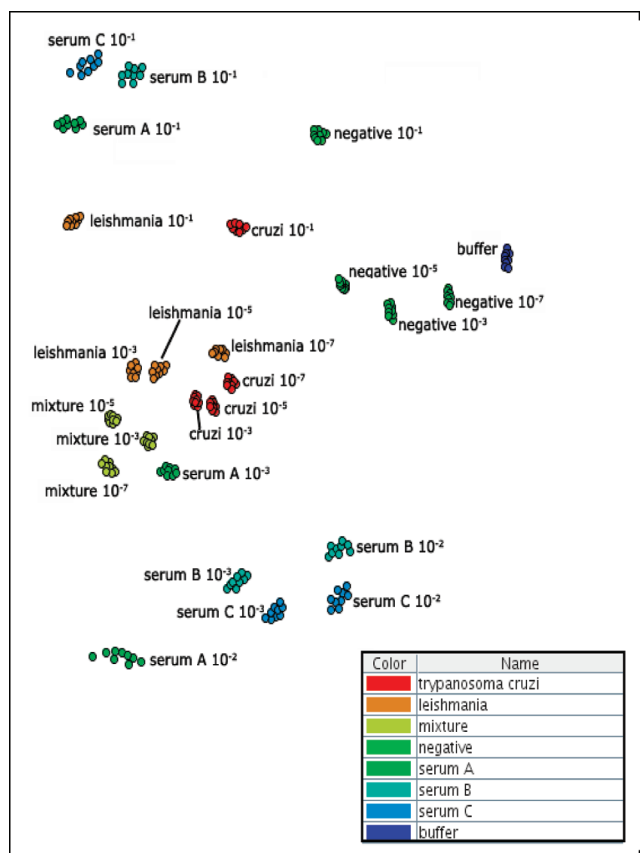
serum C $10^{-1}$

serum B $10^{-1}$

serum A $10^{-1}$

negative $10^{-1}$

leishmania $10^{-1}$

cruzi $10^{-1}$

buffer

negative $10^{-5}$

negative $10^{-7}$

negative $10^{-3}$

leishmania $10^{-5}$

leishmania $10^{-3}$

leishmania $10^{-7}$

cruzi $10^{-7}$

cruzi $10^{-5}$

cruzi $10^{-3}$

mixture $10^{-5}$

mixture $10^{-3}$

mixture $10^{-7}$

serum A $10^{-3}$

serum B $10^{-2}$

serum B $10^{-3}$

serum C $10^{-3}$

serum C $10^{-2}$

serum A $10^{-2}$

| Color | Name |
|---|---|
| | trypanosoma cruzi |
| | leishmania |
| | mixture |
| | negative |
| | serum A |
| | serum B |
| | serum C |
| | buffer |